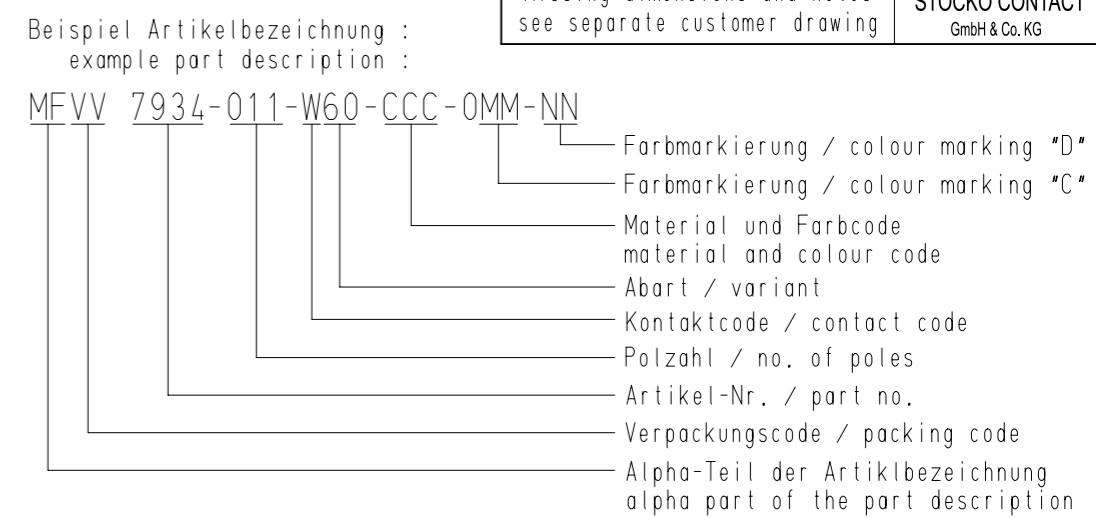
Beispiel Artikelbezeichnung :
example part description :

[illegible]
see separate customer drawing

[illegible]
GmbH & Co. KG

MFVV 7934-011-W60-CCC-0MM-NN

Farbmarkierung / colour marking "D"
Farbmarkierung / colour marking "C"
Material und Farbcode
material and colour code
Abart / variant
Kontaktcode / contact code
Polzahl / no. of poles
Artikel-Nr. / part no.
Verpackungscode / packing code
Alpha-Teil der Artiklbezeichnung
alpha part of the part description